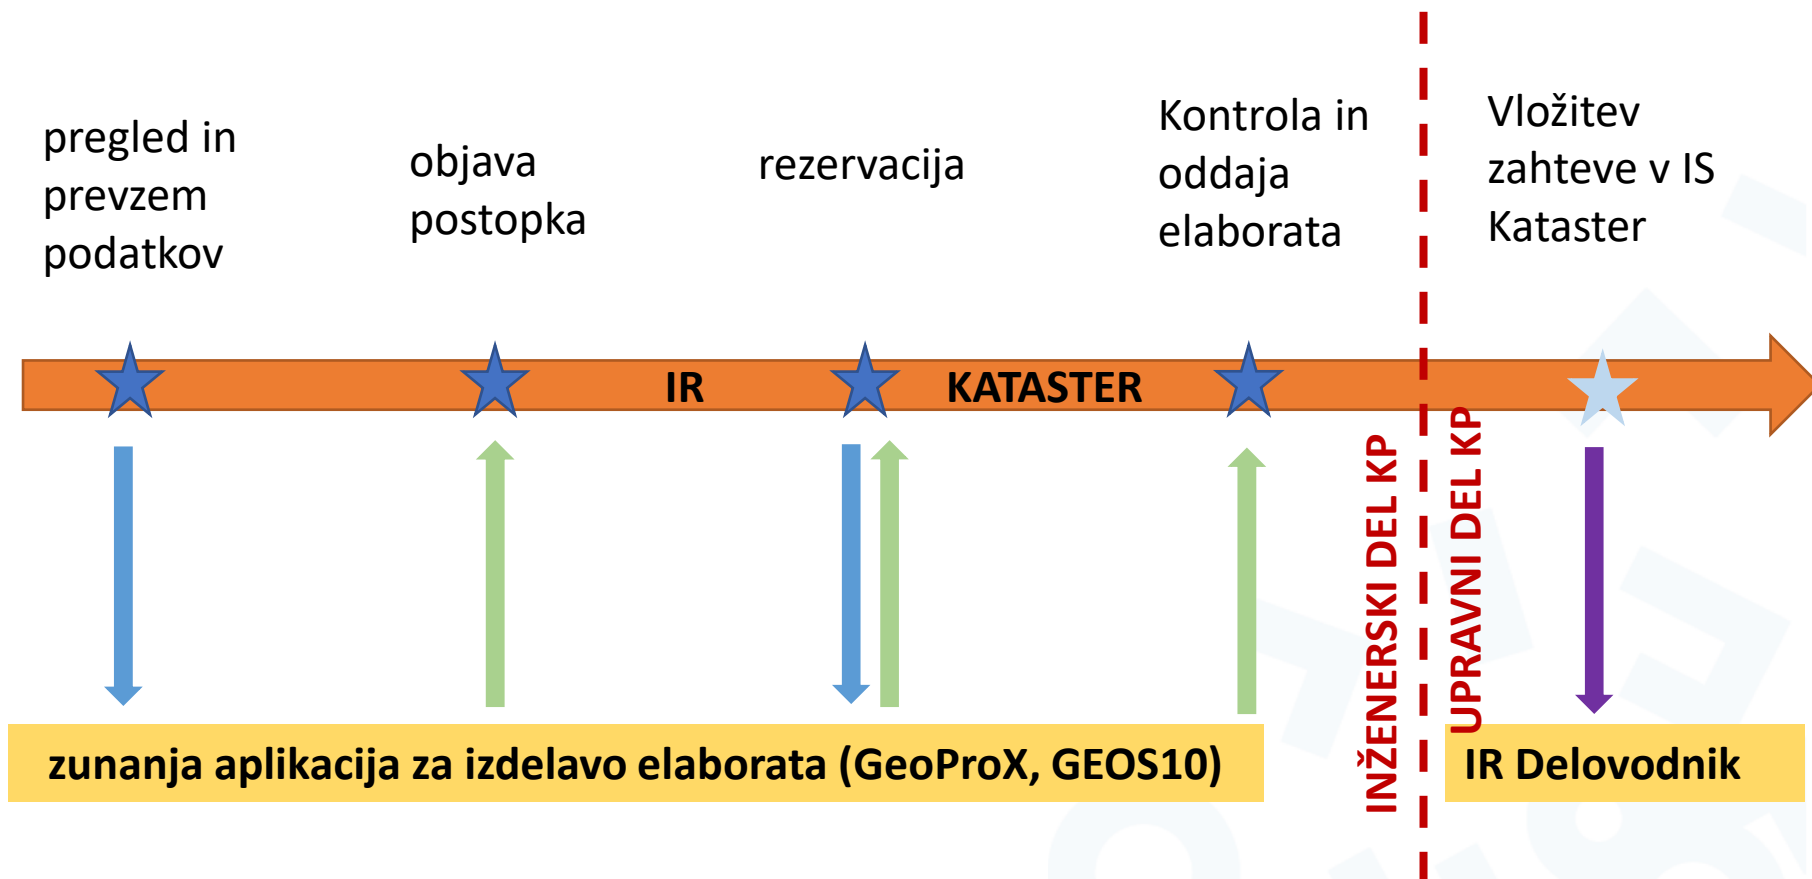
pregled in prevzem podatkov

objava postopka

rezervacija

Kontrola in oddaja elaborata

Vložitev zahteve v IS Kataster

IR KATASTER

INŽENERSKI DEL KP

UPRAVNI DEL KP

zunanja aplikacija za izdelavo elaborata (GeoProX, GEOS10)

IR Delovodnik